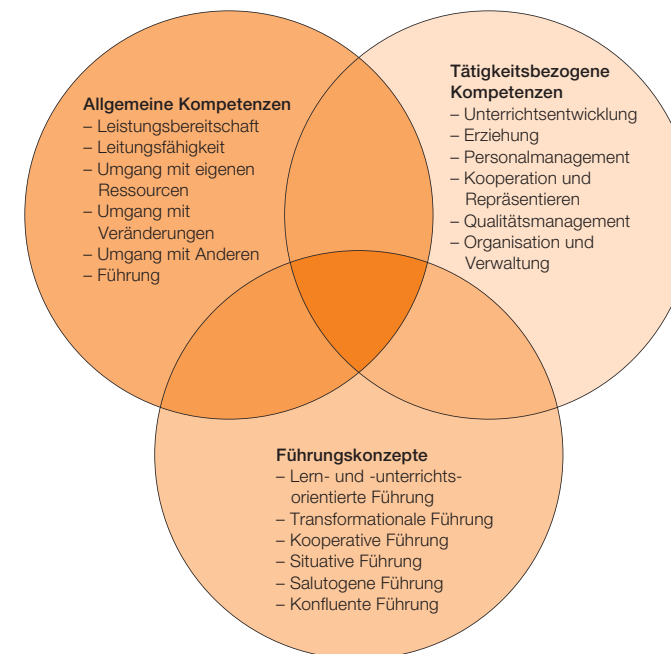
Allgemeine Kompetenzen
– Leistungsbereitschaft
– Leitungsfähigkeit
– Umgang mit eigenen Ressourcen
– Umgang mit Veränderungen
– Umgang mit Anderen
– Führung

Tätigkeitsbezogene Kompetenzen
– Unterrichtsentwicklung
– Erziehung
– Personalmanagement
– Kooperation und Repräsentieren
– Qualitätsmanagement
– Organisation und Verwaltung

Führungskonzepte
– Lern- und -unterrichtsorientierte Führung
– Transformationale Führung
– Kooperative Führung
– Situative Führung
– Salutogene Führung
– Konfluente Führung